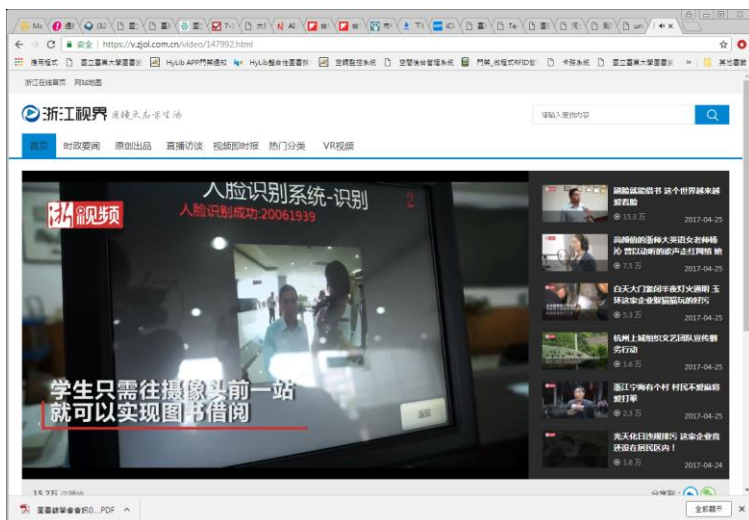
Ma | 图 | (6) | 图 | 图 | 7-1 | 大 | AI | 检 | 检 | 市 | Tr | IC | 图 | Te | 书 | 图 | un

安全 | https://v.zjol.com.cn/video/147992.html

应用程式 | 国立台湾大学图书 | HyLib APP问答通知 | HyLib整合性图书 | 空间监控系统 | 空间借用管理系统 | 问答_流程-RFID智 | 卡务系统 | 国立台湾大学图书 | 其他书签

浙江在线首页 | 网站地图

浙江视界 阅读天下乐享生活

请输入查询内容

首页 | 时政要闻 | 原创出品 | 直播访谈 | 视频即时报 | 热门分类 | VR视频

人脸识别系统-识别
人脸识别成功:20061939
2

浙视频

学生只需往摄像头前一站
就可以实现图书借阅

返回

15.2万

分享到:

刷脸逛超市 这个世界越来越爱看脸
15.3 万 2017-04-25

高颜值的浙师大英语女老师杨汝 曾以动听的歌声走红网络 她
7.5 万 2017-04-25

白天大门紧闭丰夜灯火通明 玉环这家企业被猫猫玩的猫猫
5.3 万 2017-04-25

杭州上城组织文艺团队宣传服务行动
1.6 万 2017-04-25

浙江宁海有个村 村民不爱麻将爱打拳
2.3 万 2017-04-25

光天化日违规排污 这家企业竟还设在居民区内！
1.8 万 2017-04-24

图书馆学会会刊0....PDF

全部显示